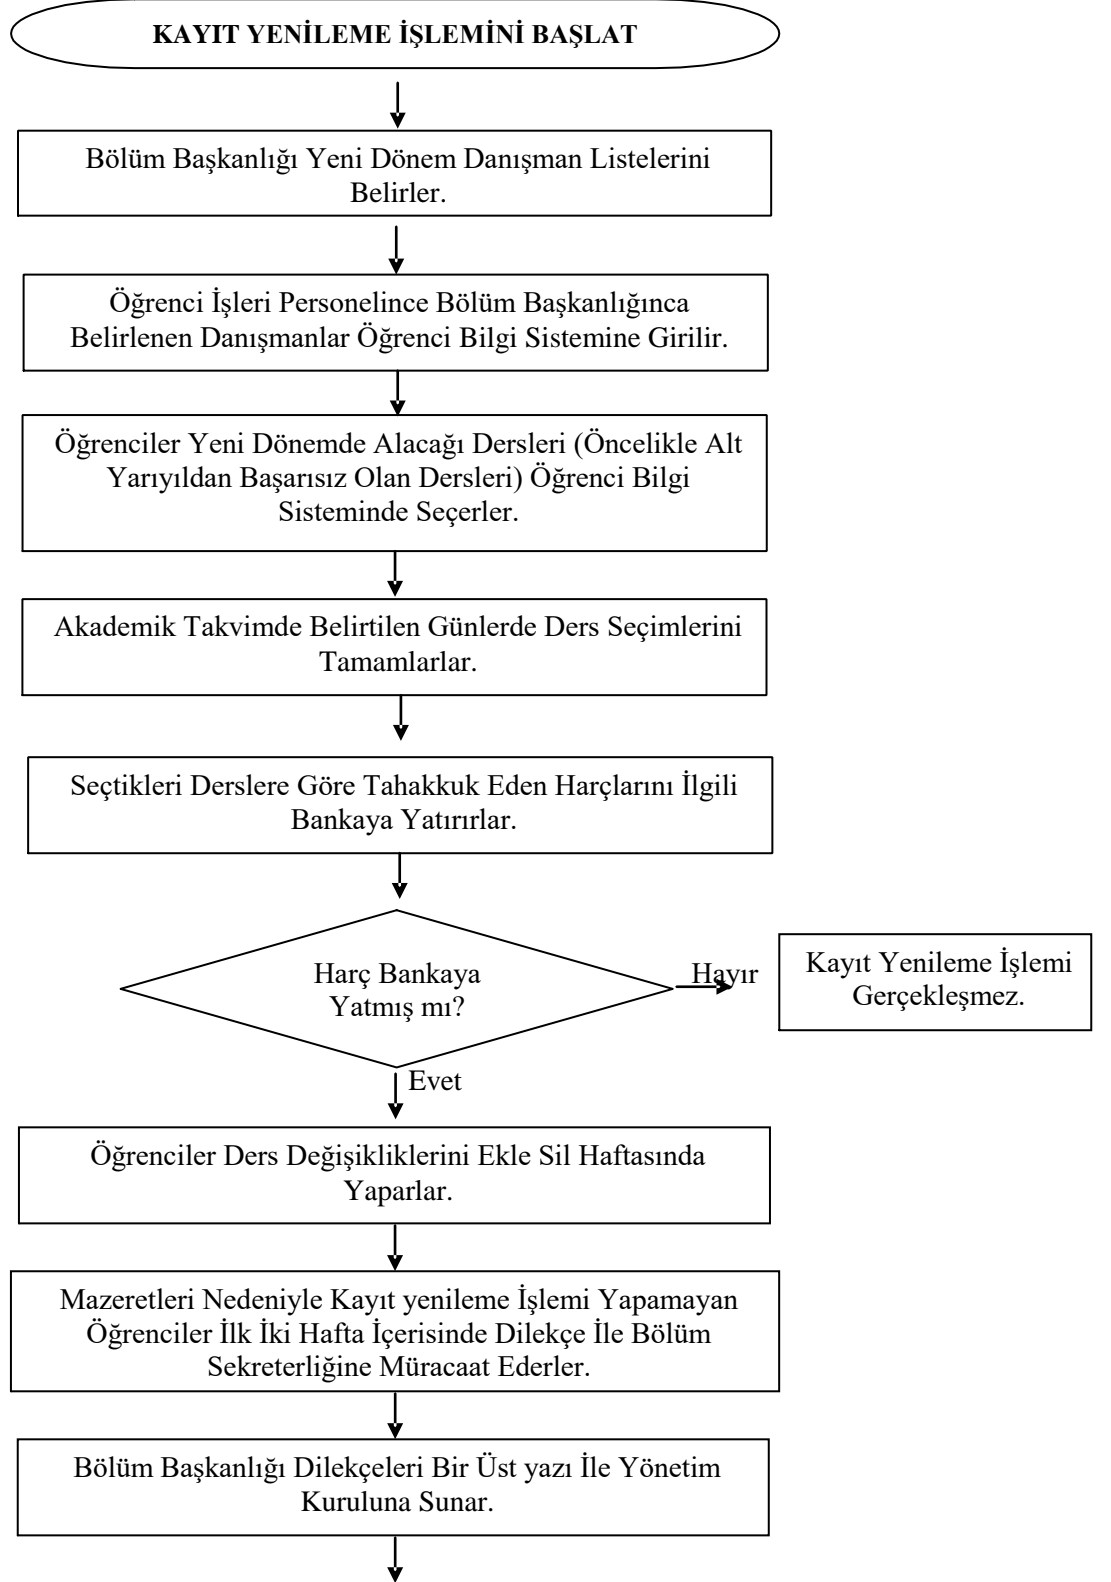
KAYIT YENİLEME İŞLEMİNİ BAŞLAT

Bölüm Başkanlığı Yeni Dönem Danışman Listelerini Belirler.

Öğrenci İşleri Personelince Bölüm Başkanlığınca Belirlenen Danışmanlar Öğrenci Bilgi Sistemine Girilir.

Öğrenciler Yeni Dönemde Alacağı Dersleri (Öncelikle Alt Yarıyıldan Başarısız Olan Dersleri) Öğrenci Bilgi Sisteminde Seçerler.

Akademik Takvimde Belirtilen Günlerde Ders Seçimlerini Tamamlarlar.

Seçtikleri Derslere Göre Tahakkuk Eden Harçlarını İlgili Bankaya Yatırırlar.

Harç Bankaya Yatmış mı?

Hayır

Kayıt Yenileme İşlemi Gerçekleşmez.

Evet

Öğrenciler Ders Değişikliklerini Ekle Sil Haftasında Yaparlar.

Mazeretleri Nedeniyle Kayıt yenileme İşlemi Yapamayan Öğrenciler İlk İki Hafta İçerisinde Dilekçe İle Bölüm Sekreterliğine Müracaat Ederler.

Bölüm Başkanlığı Dilekçeleri Bir Üst yazı İle Yönetim Kuruluna Sunar.